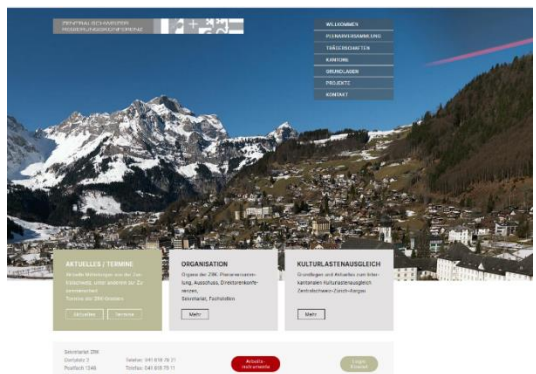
ZENTRAL SCHWEIZER
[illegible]

WILLKOMMEN
PLENARVERSAMMLUNG
TRÄGERSCHAFTEN
KANTONE
GRUNDLAGEN
PROJEKTE
KONTAKT

AKTUELLES / TERMINE
Aktuelle Mitteilungen aus der Zentralschweiz, unter anderem der Zusammenarbeit
Tracking der IBK-Sitzung
Aktuelles
Termine

ORGANISATION
Organe der ZRK: Plenarversammlung, Ausschuss, Direktorenkonferenzen, Sekretariat, Fachstellen
Mehr

KULTURLASTENAUSGLEICH
Grundlagen und Aktuelles zum interkantonalen Kulturlastenausgleich Zentralschweiz-Zürich-Aargau
Mehr

Sekretariat ZRK
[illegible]
Postfach 1246
Telefon: 041 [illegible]
Telefax: 041 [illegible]
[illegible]
Login
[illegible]